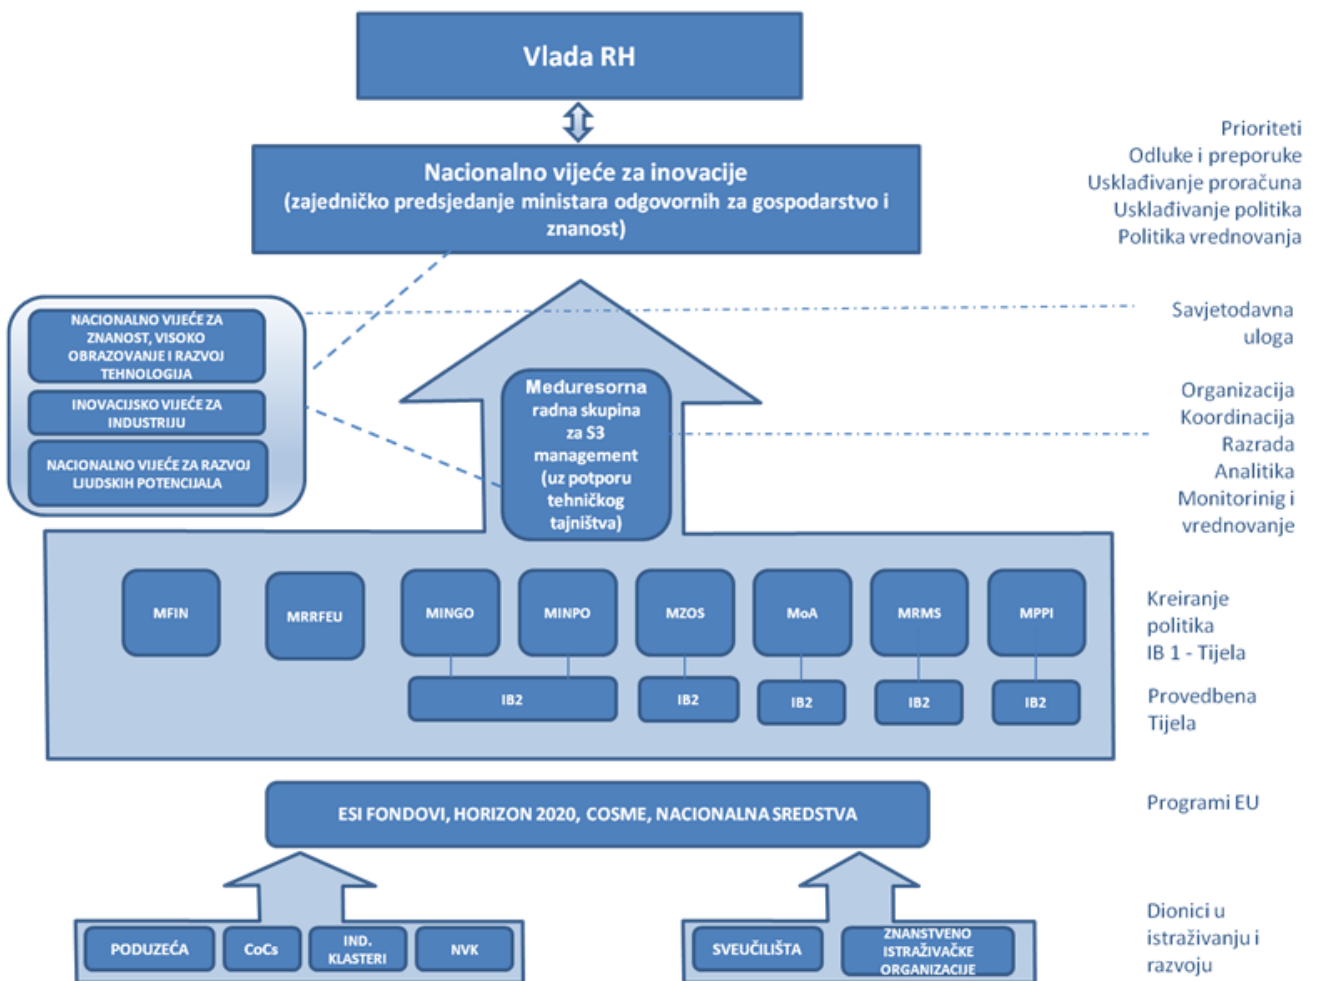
Vlada RH

Nacionalno vijeće za inovacije (zajedničko predsjedanje ministara odgovornih za gospodarstvo i znanost)

Prioriteti
Odluke i preporuke
Usklađivanje proračuna
Usklađivanje politika
Politika vrednovanja

NACIONALNO VIJEĆE ZA ZNANOST, VISOKO OBRAZOVANJE I RAZVOJ TEHNOLOGIJA

INOVACIJSKO VIJEĆE ZA INDUSTRIJU

NACIONALNO VIJEĆE ZA RAZVOJ LJUDSKIH POTENCIJALA

Savjetodavna uloga

Međuresorna radna skupina za S3 management (uz potporu tehničkog tajništva)

Organizacija
Koordinacija
Razrada
Analitika
Monitorinig i vrednovanje

MFIN

MRRFEU

MINGO

MINPO

MZOS

MoA

MRMS

MPPI

IB2

IB2

IB2

IB2

IB2

Kreiranje politika
IB 1 - Tijela

Provedbena Tijela

ESI FONDOVI, HORIZON 2020, COSME, NACIONALNA SREDSTVA

Programi EU

PODUZEĆA

CoCs

IND. KLASTERI

NVK

SVEUČILIŠTA

ZNANSTVENO ISTRAŽIVAČKE ORGANIZACIJE

Dionici u istraživanju i razvoju